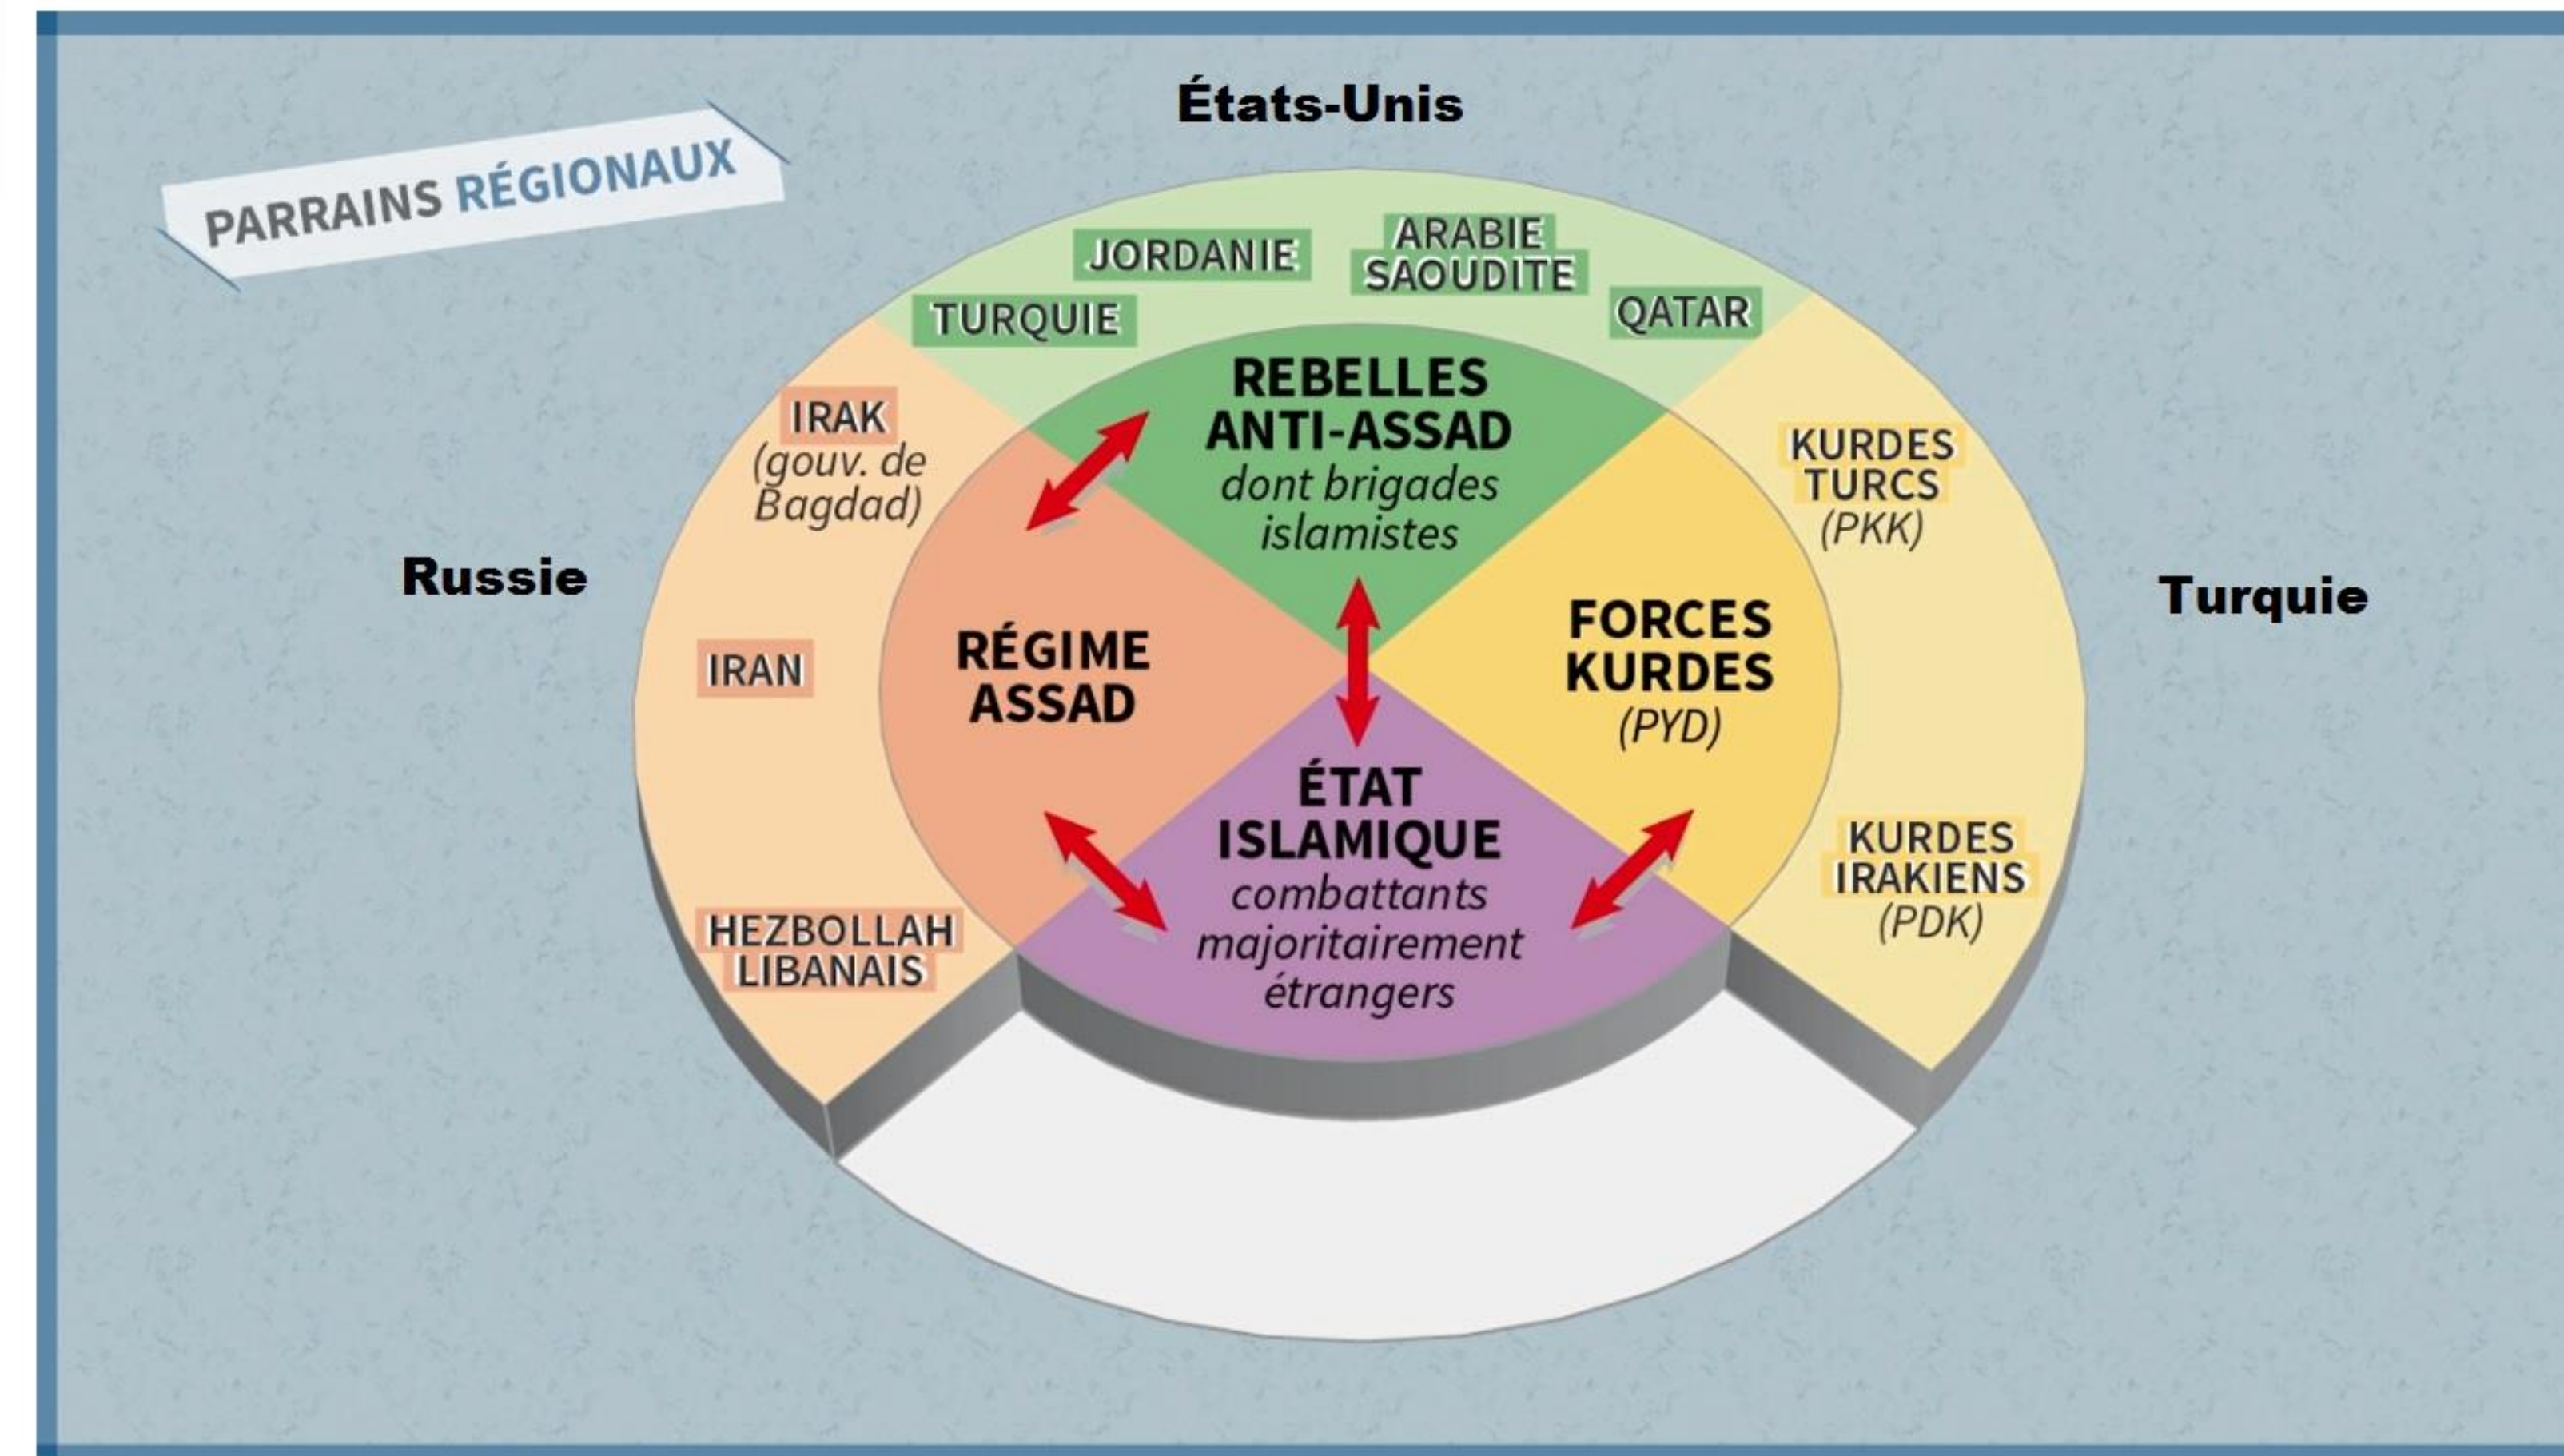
PARRAINS RÉGIONAUX

États-Unis

JORDANIE

ARABIE SAOUDITE

TURQUIE

QATAR

REBELLES ANTI-ASSAD
dont brigades islamistes

IRAK
(gouv. de Bagdad)

KURDES TURCS
(PKK)

Russie

Turquie

RÉGIME ASSAD

FORCES KURDES
(PYD)

IRAN

ÉTAT ISLAMIQUE
combattants majoritairement étrangers

KURDES IRAKIENS
(PDK)

HEZBOLLAH LIBANAIS